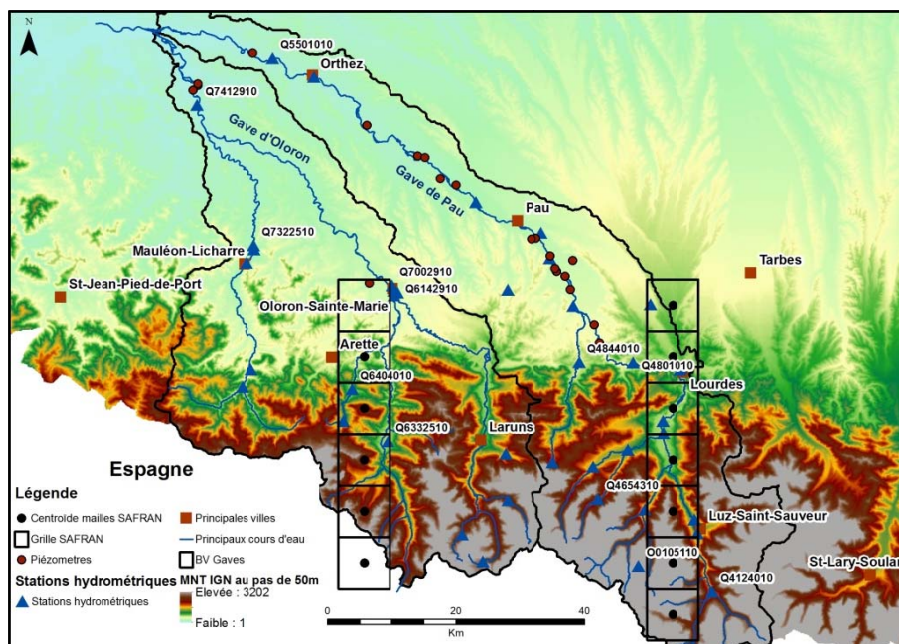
N

Q5501010
Orthez
Q7412910
Gave d'Oloron
Gave de Pau
Pau
Tarbes
Q7322510
Mauléon-Licharre
St-Jean-Pied-de-Port
Q7002910
Q6142910
Oloron-Sainte-Marie
Arette
Q4844010
Q4801010
Lourdes
Q6404010
Q6332510
Laruns
Espagne
Q4654310
Luz-Saint-Sauveur
O0105110
St-Lary-Soulan
Q4124010

Légende
Centroïde mailles SAFRAN
Grille SAFRAN
Piézometres
Principales villes
Principaux cours d'eau
BV Gaves
Stations hydrométriques
Stations hydrométriques
MNT IGN au pas de 50m
Elevée : 3202
Faible : 1

0
20
40
Km